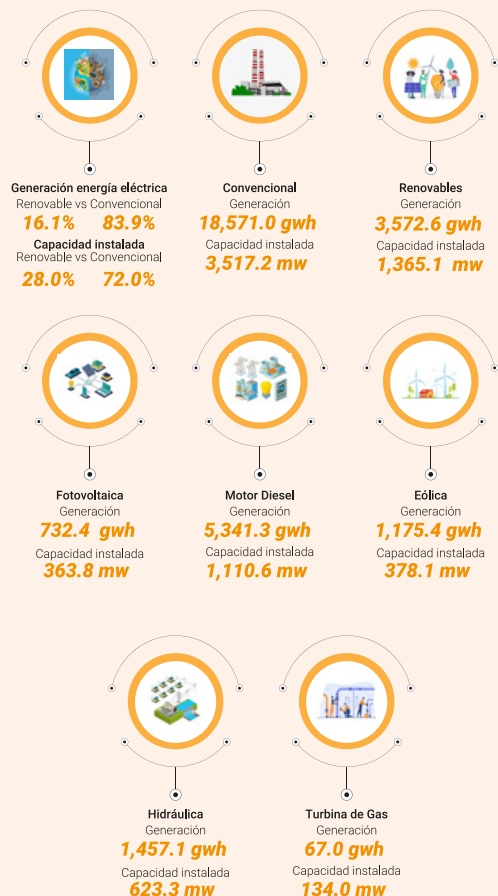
Generación energía eléctrica
Renovable vs Convencional
16.1% 83.9%
Capacidad instalada
Renovable vs Convencional
28.0% 72.0%

Convencional
Generación
18,571.0 gwh
Capacidad instalada
3,517.2 mw

Renovables
Generación
3,572.6 gwh
Capacidad instalada
1,365.1 mw

Fotovoltaica
Generación
732.4 gwh
Capacidad instalada
363.8 mw

Motor Diesel
Generación
5,341.3 gwh
Capacidad instalada
1,110.6 mw

Eólica
Generación
1,175.4 gwh
Capacidad instalada
378.1 mw

Hidráulica
Generación
1,457.1 gwh
Capacidad instalada
623.3 mw

Turbina de Gas
Generación
67.0 gwh
Capacidad instalada
134.0 mw